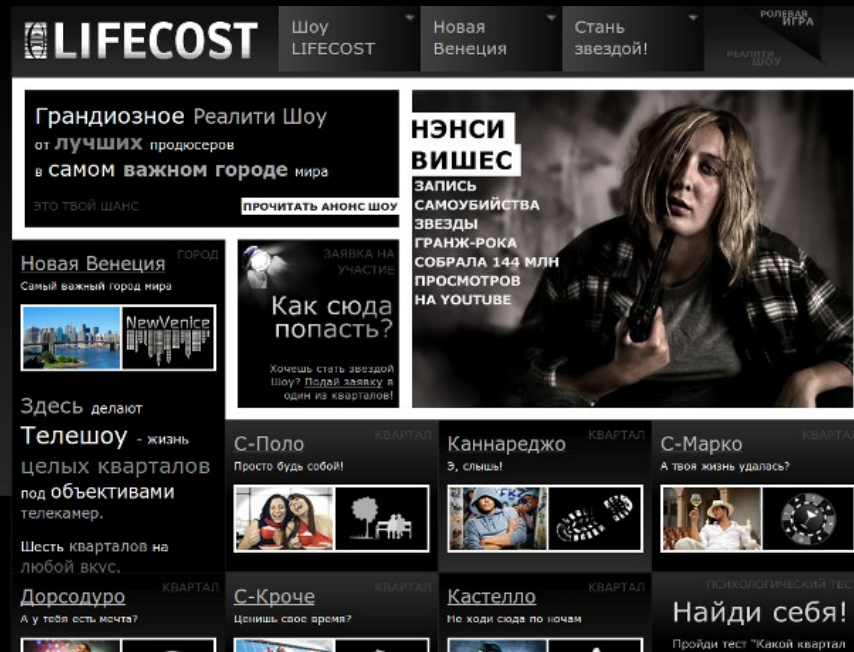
LIFECOST

Шоу LIFECOST

Новая Венеция

Стань звездой!

РОЛЕВАЯ ИГРА

РЕАЛИТИ ШОУ

Грандиозное Реалити Шоу от лучших продюсеров в самом важном городе мира

ЭТО ТВОЙ ШАНС

ПРОЧИТАТЬ АНОНС ШОУ

НЭНСИ ВИШЕС

ЗАПИСЬ САМОУБИЙСТВА ЗВЕЗДЫ ГРАНЖ-РОКА СОБРАЛА 144 МЛН ПРОСМОТРОВ НА YOUTUBE

Новая Венеция

ГОРОД

Самый важный город мира

NewVenice

ЗАЯВКА НА УЧАСТИЕ

Как сюда попасть?

Хочешь стать звездой Шоу? Подай заявку в один из кварталов!

Здесь делают Телешоу - жизнь целых кварталов под объективами телекамер.

Шесть кварталов на любой вкус.

С-Поло

КВАРТАЛ

Просто будь собой!

Каннареджо

КВАРТАЛ

Э, слышь!

С-Марко

КВАРТАЛ

А твоя жизнь удалась?

Дорсодуро

КВАРТАЛ

А у тебя есть мечта?

С-Кроче

КВАРТАЛ

Ценишь свое время?

Кастелло

КВАРТАЛ

Не ходи сюда по ночам

ПСИХОЛОГИЧЕСКИЙ ТЕСТ

Найди себя!

Пройди тест "Какой квартал